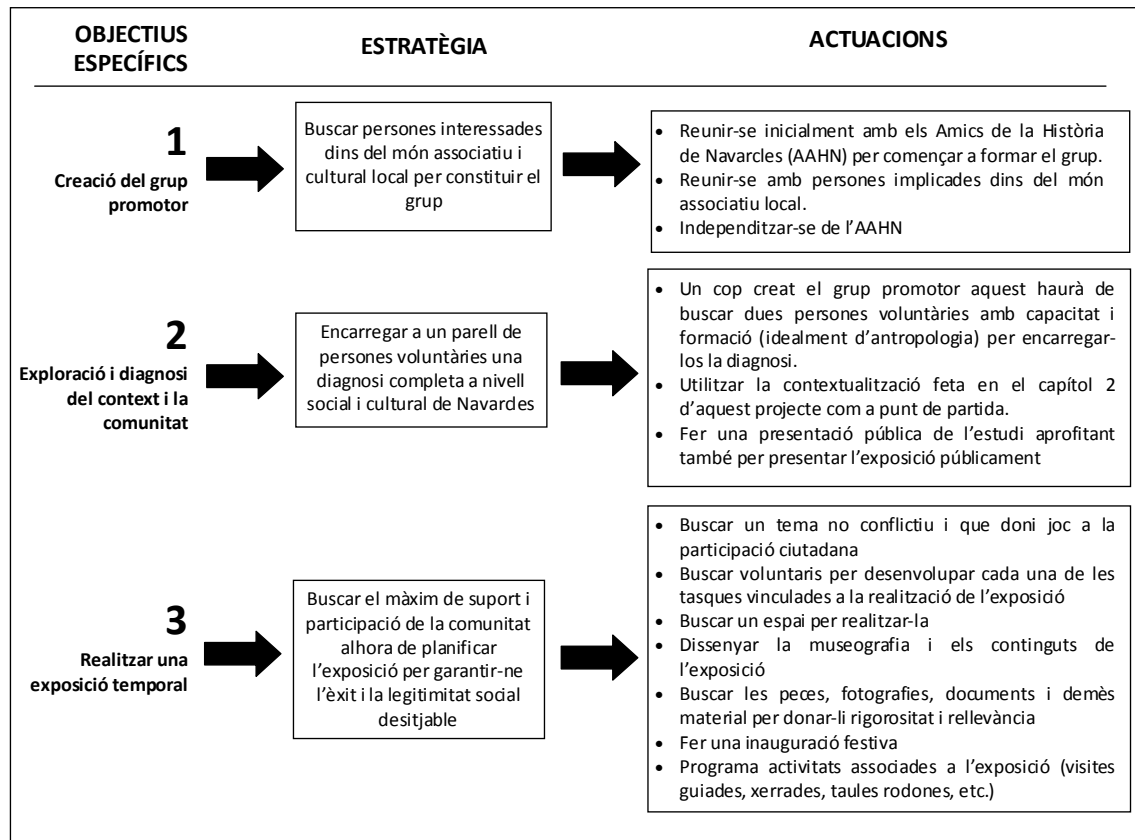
OBJECTIUS ESPECÍFICS

ESTRATÈGIA

ACTUACIONS

1
Creació del grup promotor

Buscar persones interessades dins del món associatiu i cultural local per constituir el grup

- Reunir-se inicialment amb els Amics de la Història de Navarcles (AAHN) per començar a formar el grup.
- Reunir-se amb persones implicades dins del món associatiu local.
- Independitzar-se de l'AAHN

2
Exploració i diagnosi del context i la comunitat

Encarregar a un parell de persones voluntàries una diagnosi completa a nivell social i cultural de Navarcles

- Un cop creat el grup promotor aquest haurà de buscar dues persones voluntàries amb capacitat i formació (idealment d'antropologia) per encarregar-los la diagnosi.
- Utilitzar la contextualització feta en el capítol 2 d'aquest projecte com a punt de partida.
- Fer una presentació pública de l'estudi aprofitant també per presentar l'exposició públicament

3
Realitzar una exposició temporal

Buscar el màxim de suport i participació de la comunitat alhora de planificar l'exposició per garantir-ne l'èxit i la legitimitat social desitjable

- Buscar un tema no conflictiu i que doni joc a la participació ciutadana
- Buscar voluntaris per desenvolupar cada una de les tasques vinculades a la realització de l'exposició
- Buscar un espai per realitzar-la
- Dissenyar la museografia i els continguts de l'exposició
- Buscar les peces, fotografies, documents i demès material per donar-li rigorositat i rellevància
- Fer una inauguració festiva
- Programa activitats associades a l'exposició (visites guiades, xerrades, taules rodones, etc.)